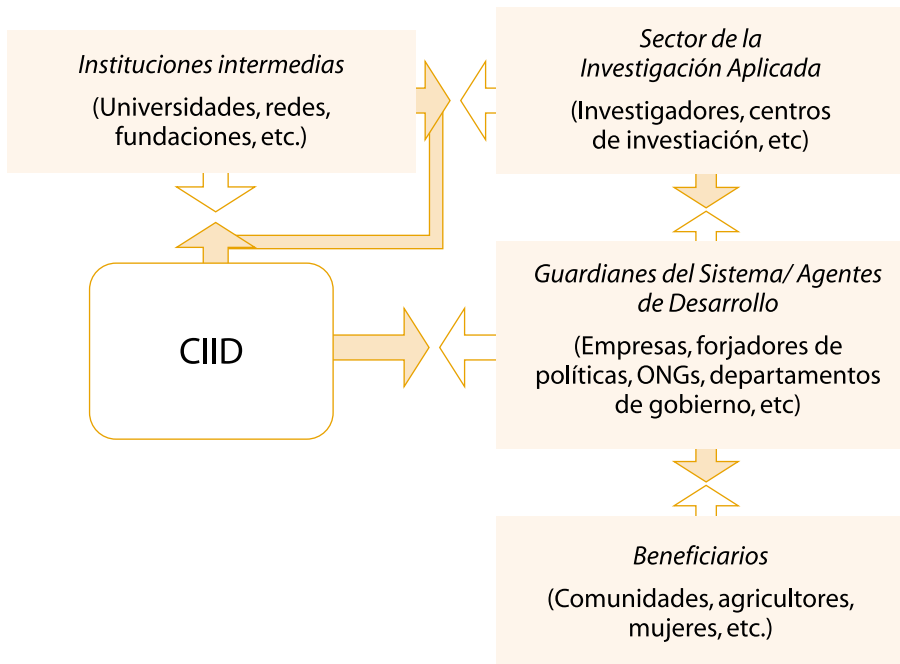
Instituciones intermedias

(Universidades, redes, fundaciones, etc.)

Sector de la Investigación Aplicada

(Investigadores, centros de investiación, etc)

CIID

Guardianes del Sistema/ Agentes de Desarrollo

(Empresas, forjadores de políticas, ONGs, departamentos de gobierno, etc)

Beneficiarios

(Comunidades, agricultores, mujeres, etc.)